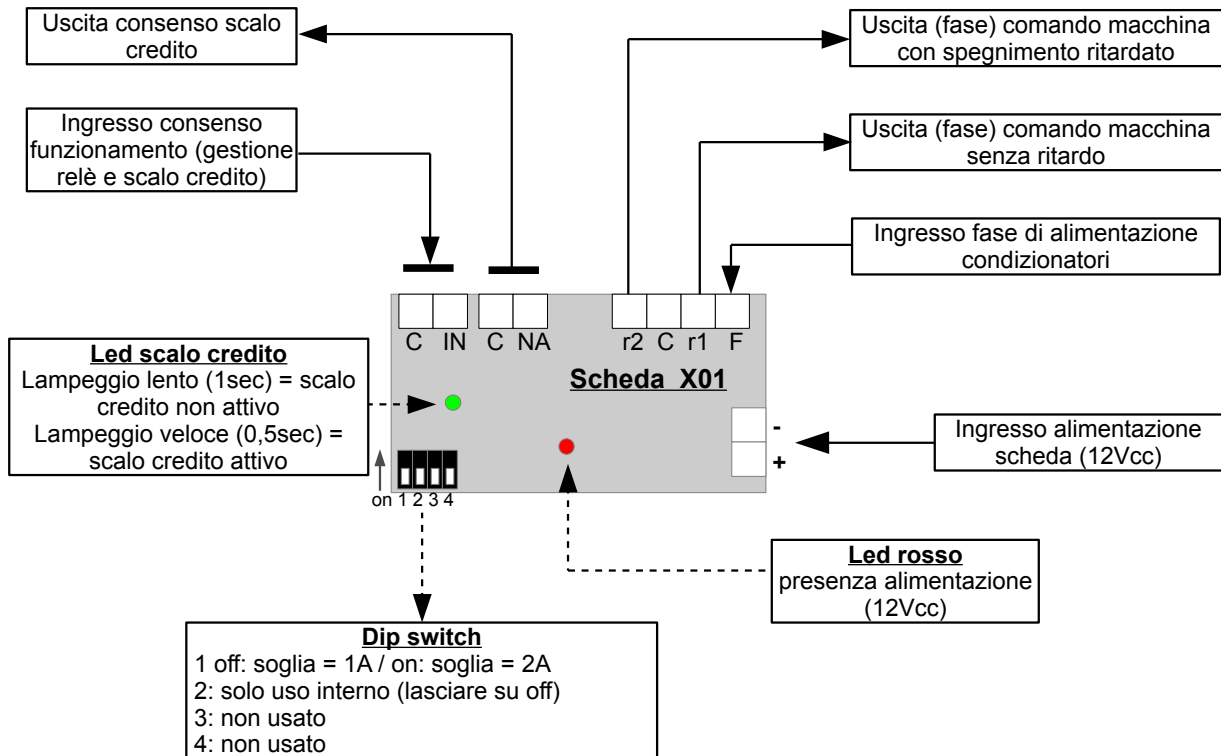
Uscita consenso scalo credito

Uscita (fase) comando macchina con spegnimento ritardato

Ingresso consenso funzionamento (gestione relè e scalo credito)

Uscita (fase) comando macchina senza ritardo

Ingresso fase di alimentazione condizionatori

C IN C NA

r2 C r1 F

**Led scalo credito**
Lampeggio lento (1sec) = scalo credito non attivo
Lampeggio veloce (0,5sec) = scalo credito attivo

Scheda X01

-
+

Ingresso alimentazione scheda (12Vcc)

on 1 2 3 4

**Led rosso**
presenza alimentazione (12Vcc)

**Dip switch**
1 off: soglia = 1A / on: soglia = 2A
2: solo uso interno (lasciare su off)
3: non usato
4: non usato